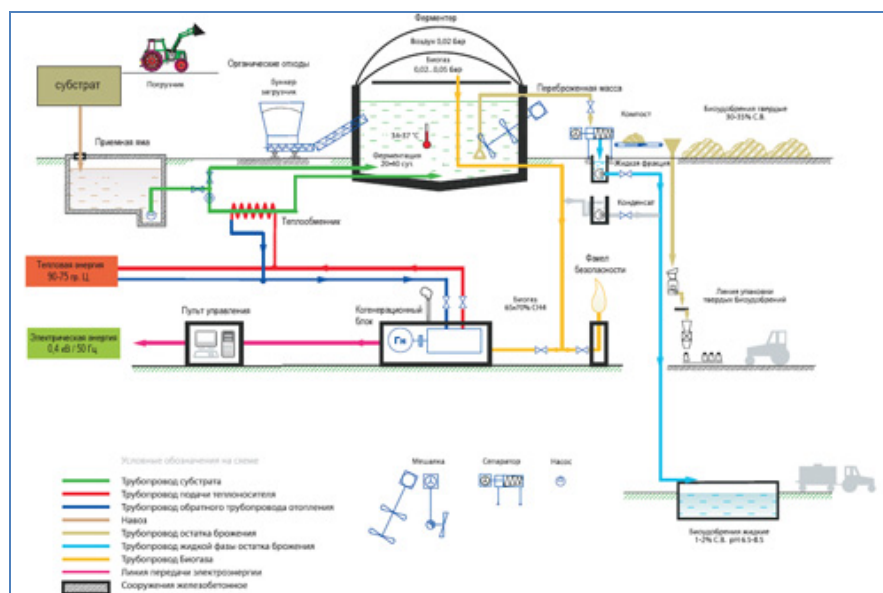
Ферментер

Воздух 0,02 бар

Биогаз 0,02...0,05 бар

субстрат

Погрузчик

Органические отходы

Бункер загрузчик

Приемная яма

34-37 °С

Ферментация 20-60 сут.

Перебродившая масса

Компост

Биоудобрения твердые 30-35% С.В.

Жидкая фракция

Конденсат

Теплообменник

Тепловая энергия 90-75 гр. Ц.

Факел безопасности

Биогаз 65-70% СН4

Пульт управления

Когенерационный блок

Гн

Электрическая энергия 0,4 кВ / 50 Гц

Линия упаковки твердых биоудобрений

Условные обозначения на схеме

Трубопровод субстрата

Трубопровод подачи теплоносителя

Трубопровод обратного трубопровода отопления

Навоз

Трубопровод остатка брожения

Трубопровод жидкой фазы остатка брожения

Трубопровод биогаза

Линия передачи электроэнергии

Сооружения железобетонные

Мешалка

Сепаратор

Насос

Биоудобрения жидкие 1-2% С.В. pH 6.5-8.5